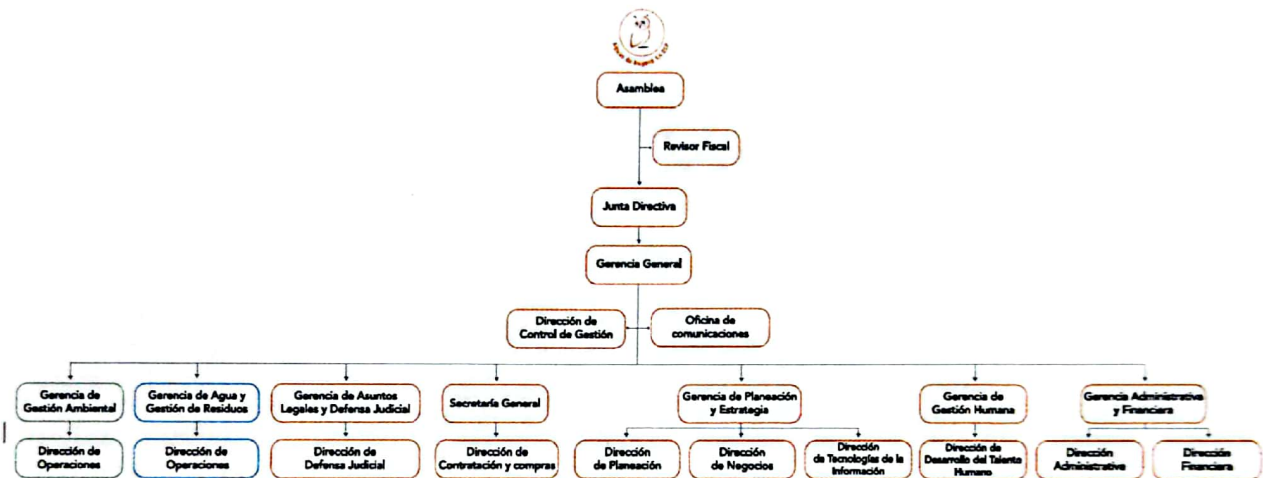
Asamblea

Revisor Fiscal

Junta Directiva

Gerencia General

Dirección de Control de Gestión

Oficina de comunicaciones

Gerencia de Gestión Ambiental

Dirección de Operaciones

Gerencia de Agua y Gestión de Residuos

Dirección de Operaciones

Gerencia de Asuntos Legales y Defensa Judicial

Dirección de Defensa Judicial

Secretaría General

Dirección de Contratación y compras

Gerencia de Planeación y Estrategia

Dirección de Planeación

Dirección de Negocios

Dirección de Tecnologías de la Información

Gerencia de Gestión Humana

Dirección de Desarrollo del Talento Humano

Gerencia Administrativa y Financiera

Dirección Administrativa

Dirección Financiera